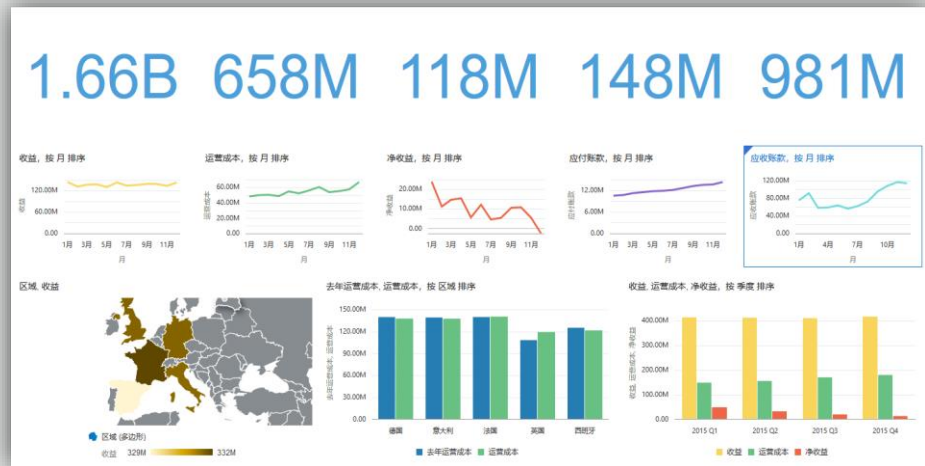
1.66B 658M 118M 148M 981M

收益, 按 月 排序

140.00M
收益
60.00M
0.00
1月 3月 5月 7月 9月 11月
月

运营成本, 按 月 排序

60.00M
40.00M
运营成本
20.00M
0.00
1月 3月 5月 7月 9月 11月
月

净收益, 按 月 排序

20.00M
净收益
10.00M
0.00
1月 3月 5月 7月 9月 11月
月

应付账款, 按 月 排序

12.00M
应付账款
6.00M
0.00
1月 3月 5月 7月 9月 11月
月

应收账款, 按 月 排序

120.00M
应收账款
60.00M
0.00
1月 4月 7月 10月
月

区域, 收益

区域 (多边形)
收益 329M 332M

去年运营成本, 运营成本, 按 区域 排序

150.00M
120.00M
90.00M
去年运营成本, 运营成本
60.00M
30.00M
0.00
德国 意大利 法国 英国 西班牙
去年运营成本 运营成本

收益, 运营成本, 净收益, 按 季度 排序

400.000M
300.000M
收益, 运营成本, 净收益
200.000M
100.000M
0.00
2015 Q1 2015 Q2 2015 Q3 2015 Q4
收益 运营成本 净收益